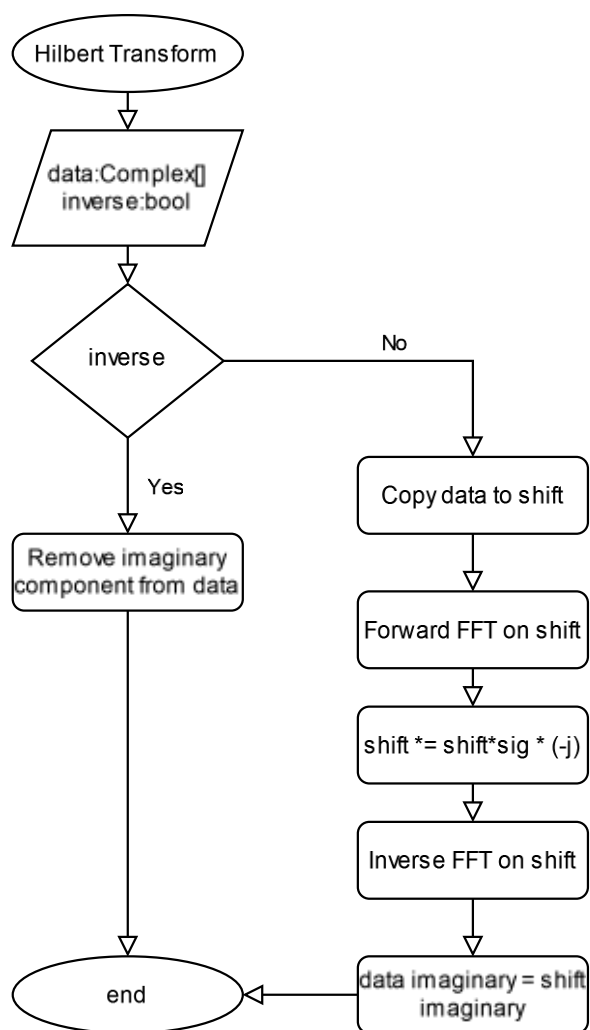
Hilbert Transform

data:Complex[]
inverse:bool

inverse

No

Yes

Remove imaginary component from data

Copy data to shift

Forward FFT on shift

shift *= shift*sig * (-j)

Inverse FFT on shift

data imaginary = shift imaginary

end